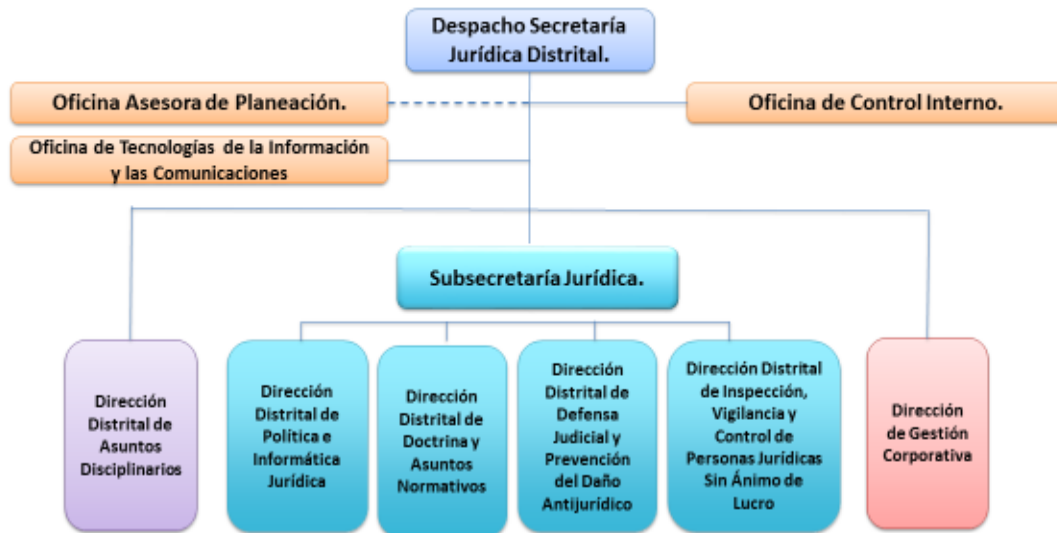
Despacho Secretaría Jurídica Distrital.

Oficina Asesora de Planeación.

Oficina de Control Interno.

Oficina de Tecnologías de la Información y las Comunicaciones

Subsecretaría Jurídica.

Dirección Distrital de Asuntos Disciplinarios

Dirección Distrital de Política e Informática Jurídica

Dirección Distrital de Doctrina y Asuntos Normativos

Dirección Distrital de Defensa Judicial y Prevención del Daño Antijurídico

Dirección Distrital de Inspección, Vigilancia y Control de Personas Jurídicas Sin Ánimo de Lucro

Dirección de Gestión Corporativa